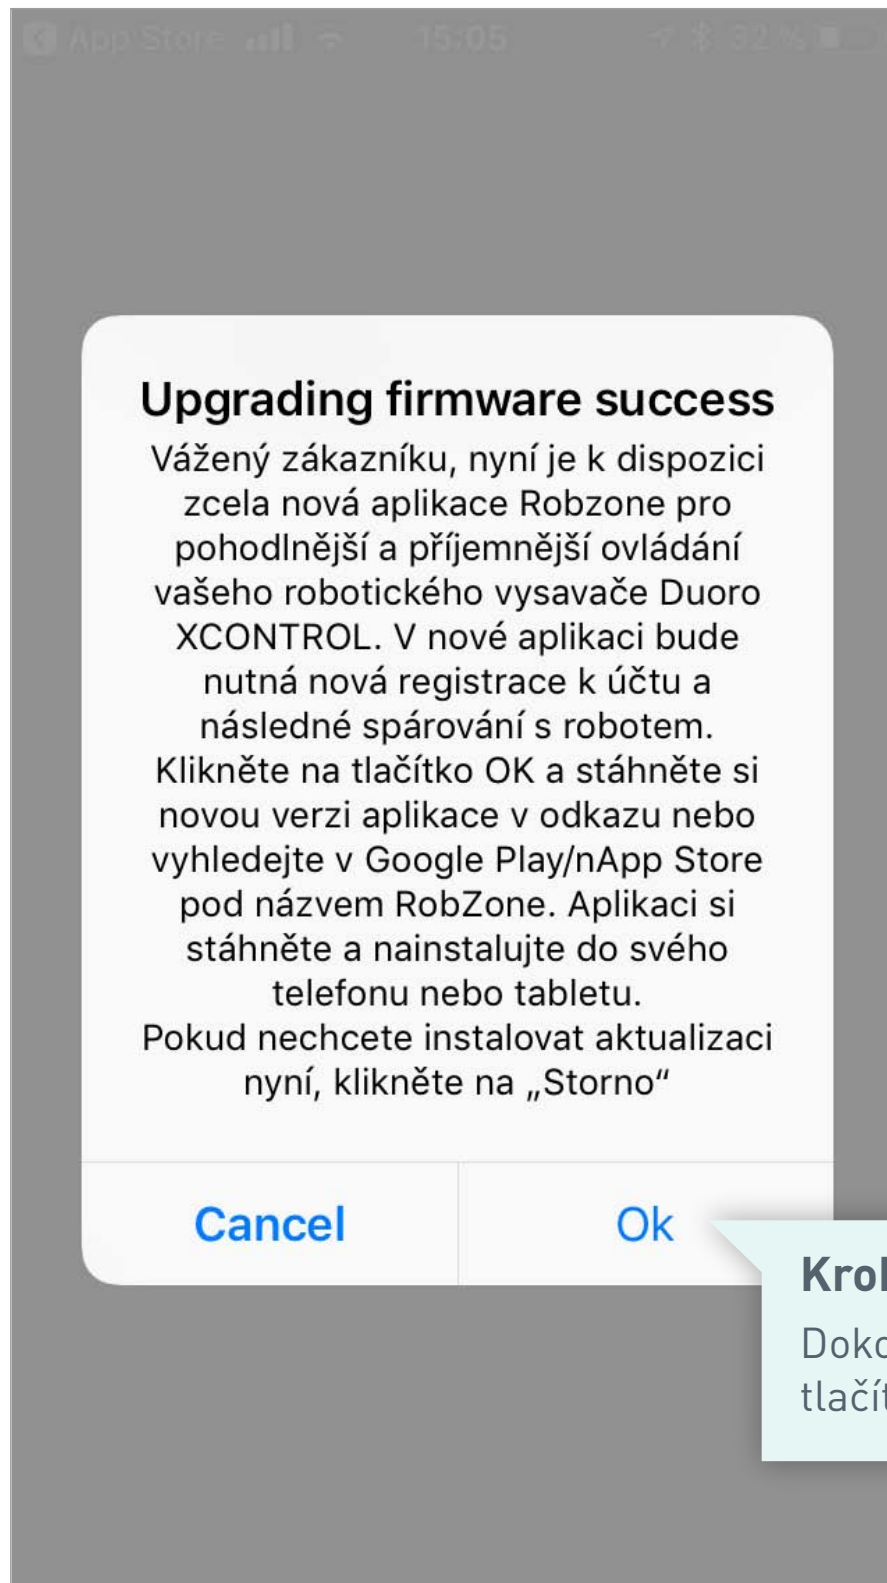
App Store 15:05 32 %

Upgrading firmware success

Vážený zákazníku, nyní je k dispozici zcela nová aplikace Robzone pro pohodlnější a příjemnější ovládání vašeho robotického vysavače Duoro XCONTROL. V nové aplikaci bude nutná nová registrace k účtu a následné spárování s robotem. Klikněte na tlačítko OK a stáhněte si novou verzi aplikace v odkazu nebo vyhledejte v Google Play/nApp Store pod názvem RobZone. Aplikaci si stáhněte a nainstalujte do svého telefonu nebo tabletu.
Pokud nechcete instalovat aktualizaci nyní, klikněte na „Storno“

Cancel

Ok

Krok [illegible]

Doko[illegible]
tlačí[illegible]